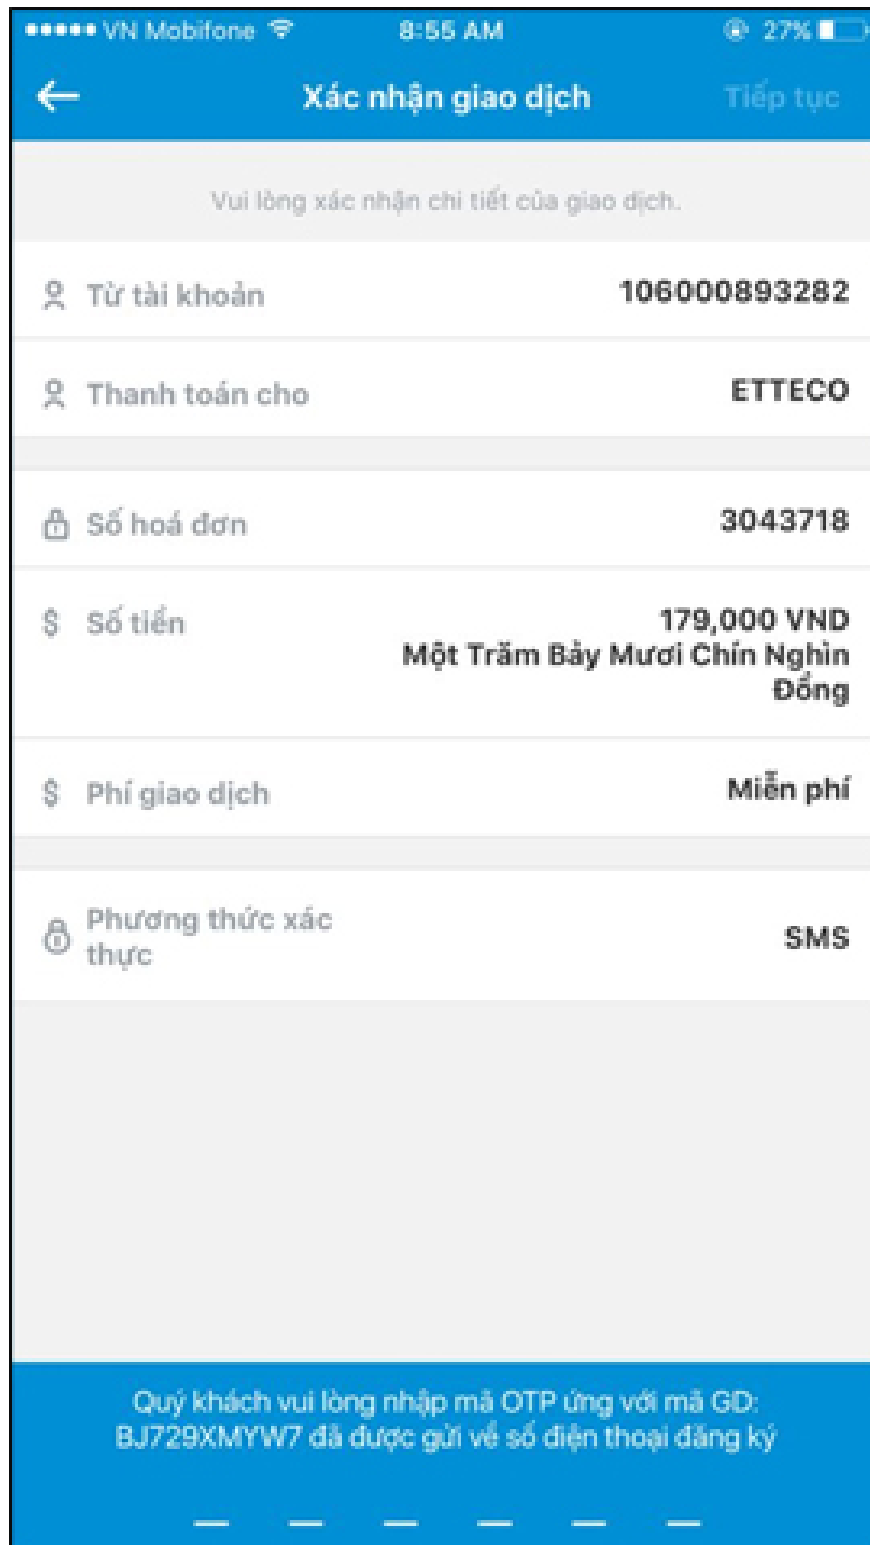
●●●●● VN Mobifone 8:55 AM 27%

Xác nhận giao dịch

Tiếp tục

Vui lòng xác nhận chi tiết của giao dịch.

| | |
|---|---|
| Từ tài khoản | 106000893282 |
| Thanh toán cho | ETTECO |
| Số hoá đơn | 3043718 |
| Số tiền | 179,000 VND Một Trăm Bảy Mươi Chín Nghìn Đồng |
| Phí giao dịch | Miễn phí |
| Phương thức xác thực | SMS |

Quý khách vui lòng nhập mã OTP ứng với mã GD: BJ729XMYW7 đã được gửi về số điện thoại đăng ký